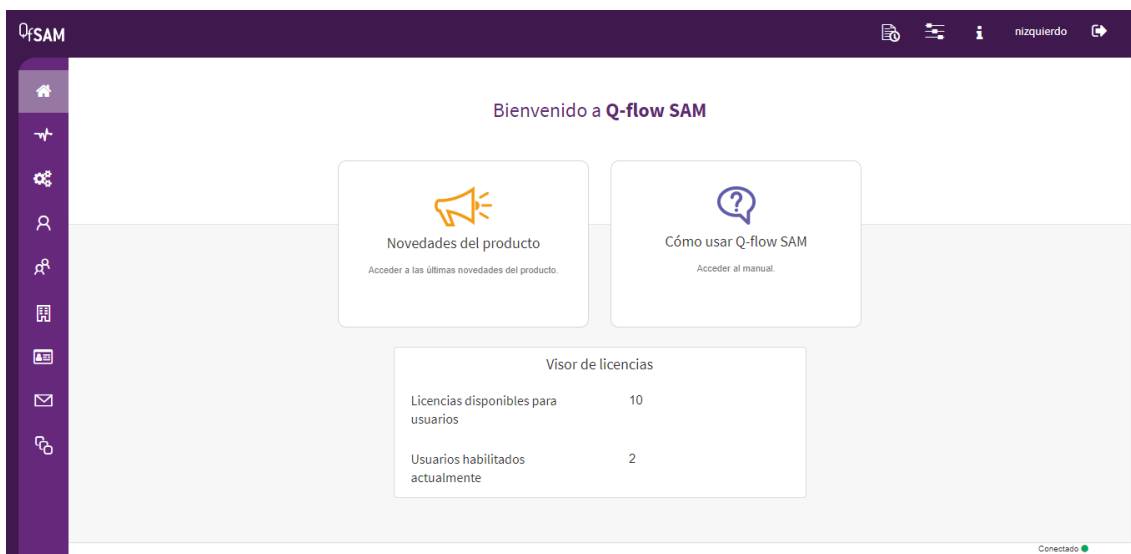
QfSAM

nizquierdo

Bienvenido a **Q-flow SAM**

Novedades del producto

Acceder a las últimas novedades del producto.

Cómo usar Q-flow SAM

Acceder al manual.

Visor de licencias

| | |
|---|---|
| Licencias disponibles para usuarios | 10 |
| Usuarios habilitados actualmente | 2 |

Conectado